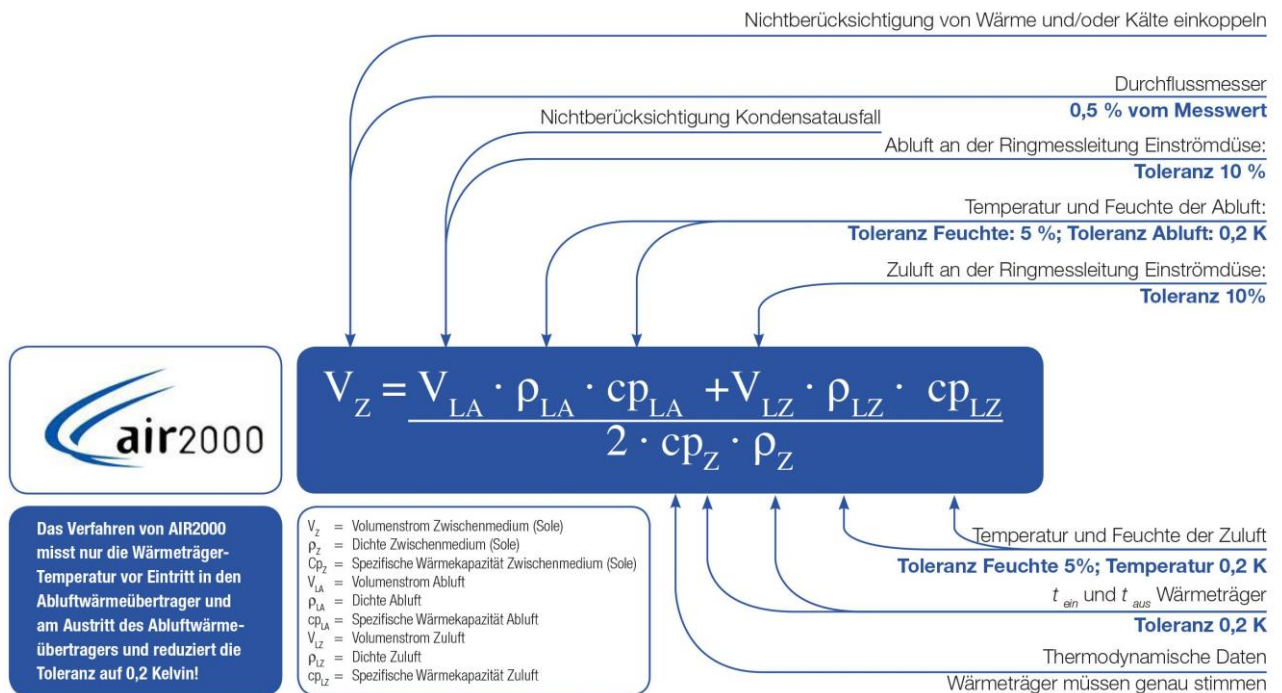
Nichtberücksichtigung von Wärme und/oder Kälte einkoppeln

Durchflussmesser
**0,5 % vom Messwert**

Nichtberücksichtigung Kondensatausfall

Abluft an der Ringmessleitung Einströmdüse:
**Toleranz 10 %**

Temperatur und Feuchte der Abluft:
**Toleranz Feuchte: 5 %; Toleranz Abluft: 0,2 K**

Zuluft an der Ringmessleitung Einströmdüse:
**Toleranz 10%**

air2000

$V_Z = \frac{V_{LA} \cdot \rho_{LA} \cdot cp_{LA} + V_{LZ} \cdot \rho_{LZ} \cdot cp_{LZ}}{2 \cdot cp_Z \cdot \rho_Z}$

Das Verfahren von AIR2000 misst nur die Wärmeträger-Temperatur vor Eintritt in den Abluftwärmeübertrager und am Austritt des Abluftwärmeübertragers und reduziert die Toleranz auf 0,2 Kelvin!

$V_Z$ = Volumenstrom Zwischenmedium (Sole)
$\rho_Z$ = Dichte Zwischenmedium (Sole)
$Cp_Z$ = Spezifische Wärmekapazität Zwischenmedium (Sole)
$V_{LA}$ = Volumenstrom Abluft
$\rho_{LA}$ = Dichte Abluft
$cp_{LA}$ = Spezifische Wärmekapazität Abluft
$V_{LZ}$ = Volumenstrom Zuluft
$\rho_{LZ}$ = Dichte Zuluft
$cp_{LZ}$ = Spezifische Wärmekapazität Zuluft

Temperatur und Feuchte der Zuluft
**Toleranz Feuchte 5%; Temperatur 0,2 K**

$t_{ein}$ und $t_{aus}$ Wärmeträger
**Toleranz 0,2 K**

Thermodynamische Daten
Wärmeträger müssen genau stimmen